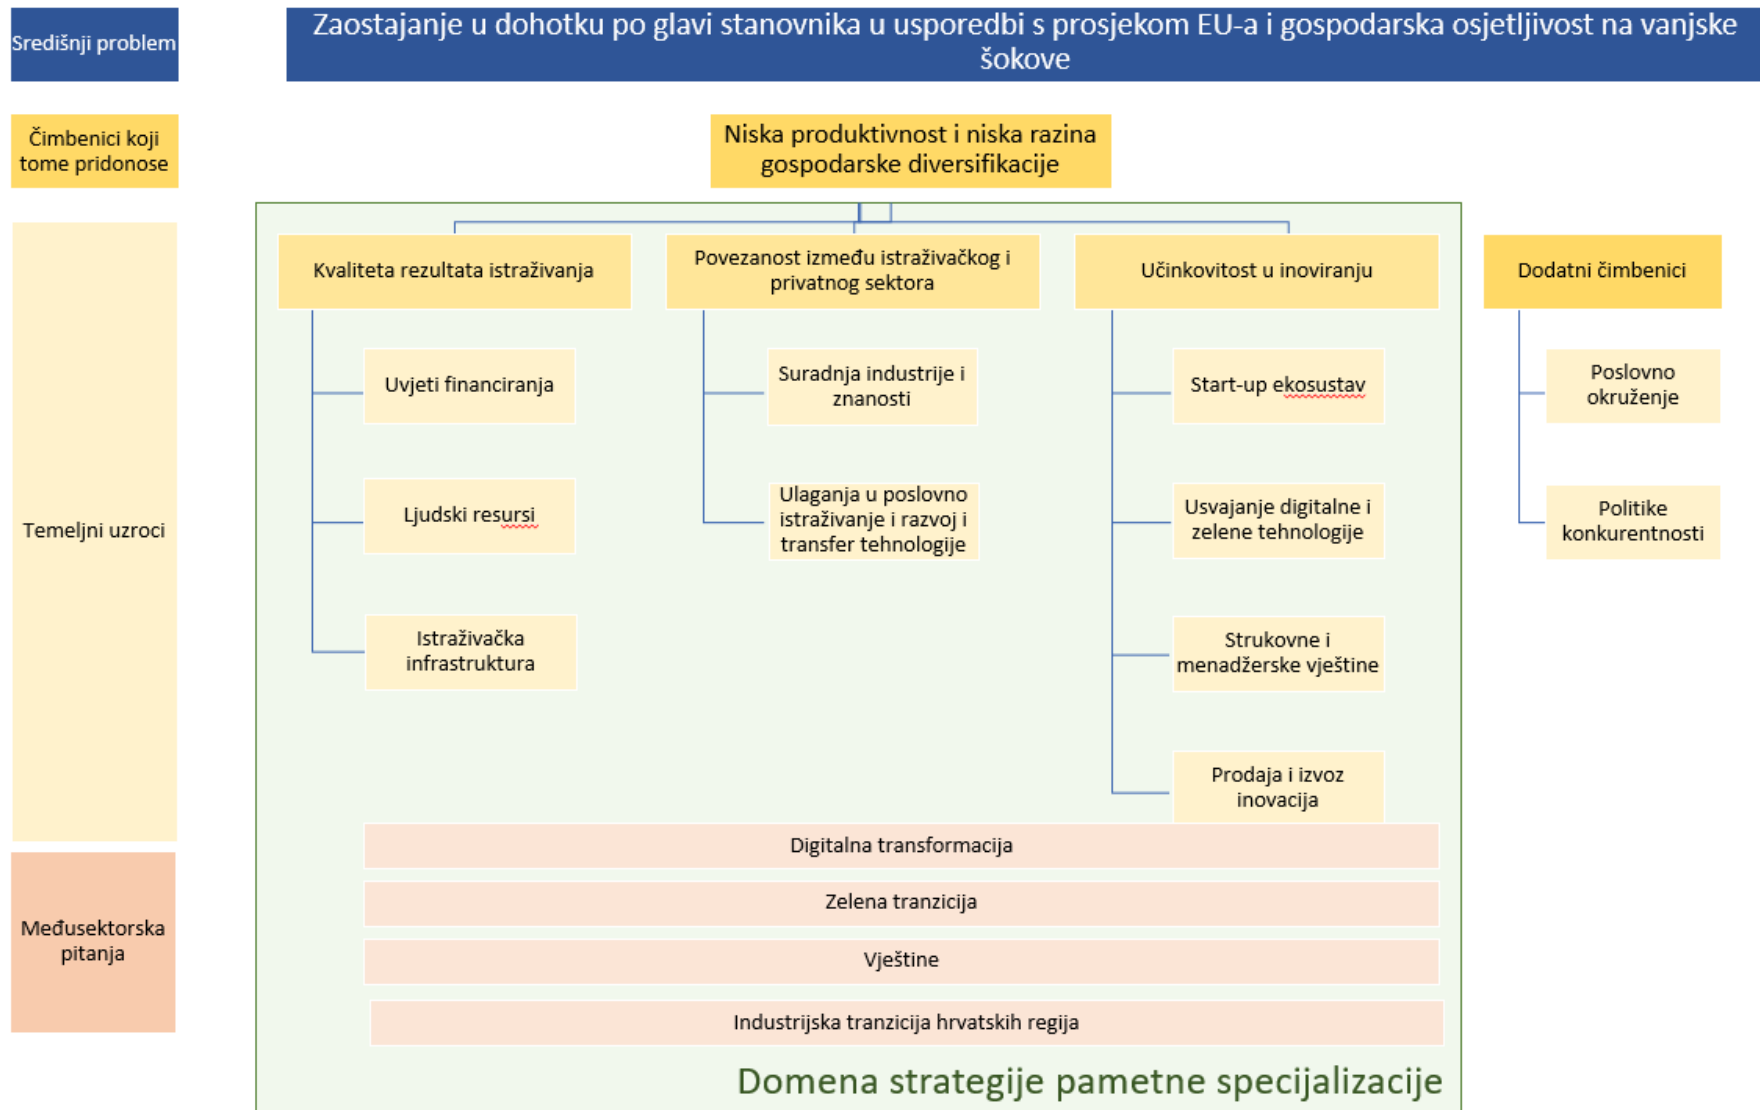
Središnji problem

Zaostajanje u dohotku po glavi stanovnika u usporedbi s prosjekom EU-a i gospodarska osjetljivost na vanjske šokove

Čimbenici koji tome pridonose

Niska produktivnost i niska razina gospodarske diversifikacije

Temeljni uzroci

Kvaliteta rezultata istraživanja

Uvjeti financiranja

Ljudski resursi

Istraživačka infrastruktura

Povezanost između istraživačkog i privatnog sektora

Suradnja industrije i znanosti

Ulaganja u poslovno istraživanje i razvoj i transfer tehnologije

Učinkovitost u inoviranju

Start-up ekosustav

Usvajanje digitalne i zelene tehnologije

Strukovne i menadžerske vještine

Prodaja i izvoz inovacija

Dodatni čimbenici

Poslovno okruženje

Politike konkurentnosti

Međusektorska pitanja

Digitalna transformacija

Zelena tranzicija

Vještine

Industrijska tranzicija hrvatskih regija

Domena strategije pametne specijalizacije